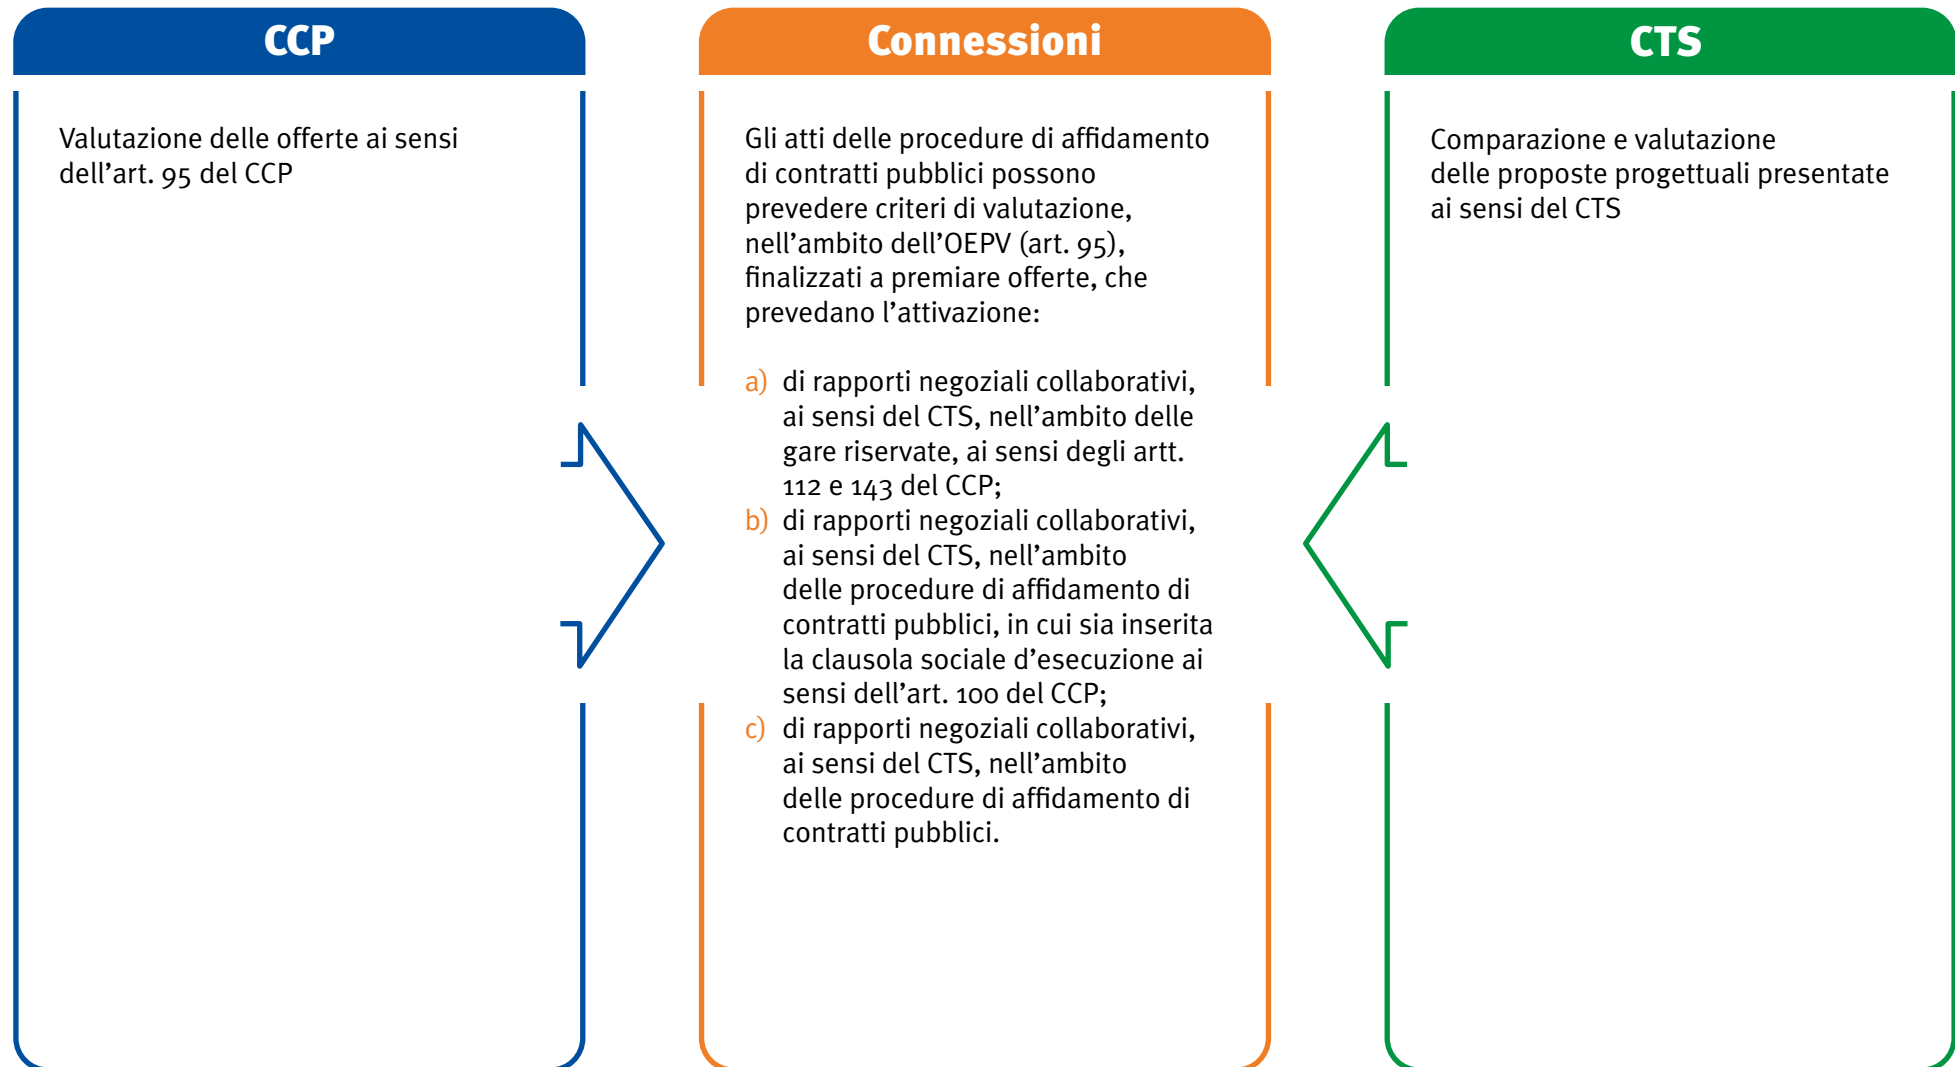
CCP

Valutazione delle offerte ai sensi dell’art. 95 del CCP

Connessioni

Gli atti delle procedure di affidamento di contratti pubblici possono prevedere criteri di valutazione, nell’ambito dell’OEPV (art. 95), finalizzati a premiare offerte, che prevedano l’attivazione:

a) di rapporti negoziali collaborativi, ai sensi del CTS, nell’ambito delle gare riservate, ai sensi degli artt. 112 e 143 del CCP;
b) di rapporti negoziali collaborativi, ai sensi del CTS, nell’ambito delle procedure di affidamento di contratti pubblici, in cui sia inserita la clausola sociale d’esecuzione ai sensi dell’art. 100 del CCP;
c) di rapporti negoziali collaborativi, ai sensi del CTS, nell’ambito delle procedure di affidamento di contratti pubblici.

CTS

Comparazione e valutazione delle proposte progettuali presentate ai sensi del CTS